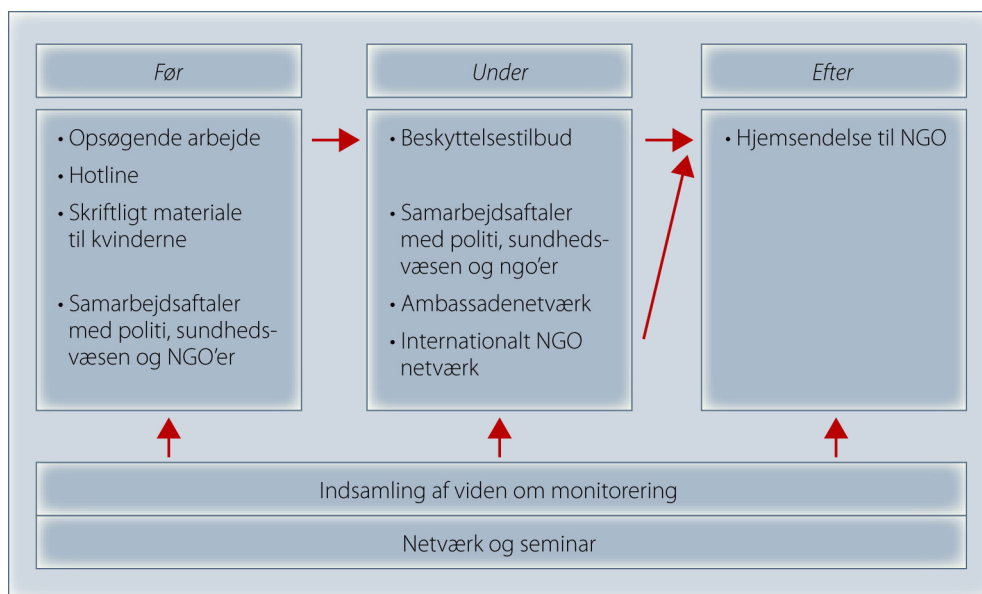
Før

• Opsøgende arbejde
• Hotline
• Skriftligt materiale til kvinderne

• Samarbejdsaftaler med politi, sundhedsvæsen og NGO'er

Under

• Beskyttelsestilbud

• Samarbejdsaftaler med politi, sundhedsvæsen og ngo'er
• Ambassadenetværk
• Internationalt NGO netværk

Efter

• Hjemsendelse til NGO

Indsamling af viden om monitorering

Netværk og seminar